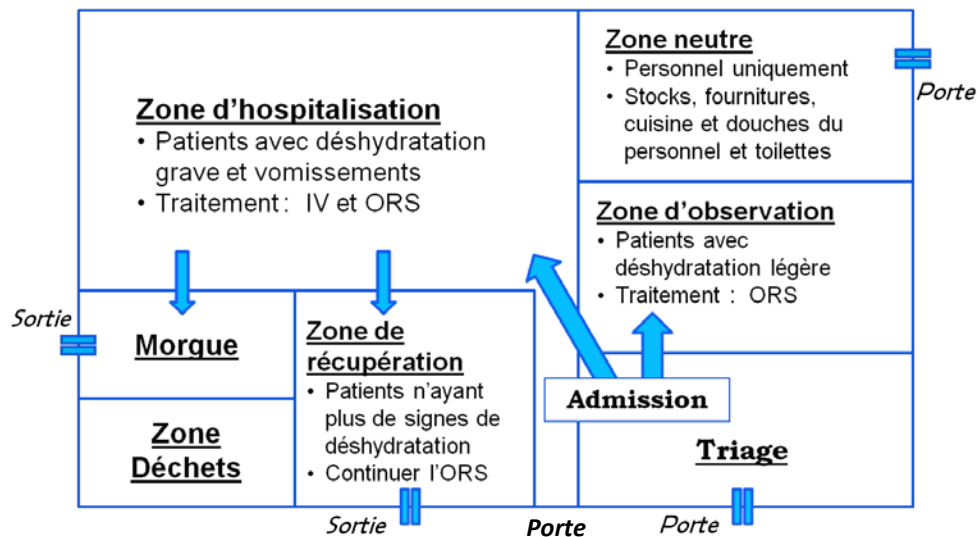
Zone d'hospitalisation
• Patients avec déshydratation grave et vomissements
• Traitement : IV et ORS

Zone neutre
• Personnel uniquement
• Stocks, fournitures, cuisine et douches du personnel et toilettes

Porte

Zone d'observation
• Patients avec déshydratation légère
• Traitement : ORS

Sortie

Morgue

Zone de récupération
• Patients n'ayant plus de signes de déshydratation
• Continuer l'ORS

Admission

Zone Déchets

Triage

Sortie

Porte

Porte